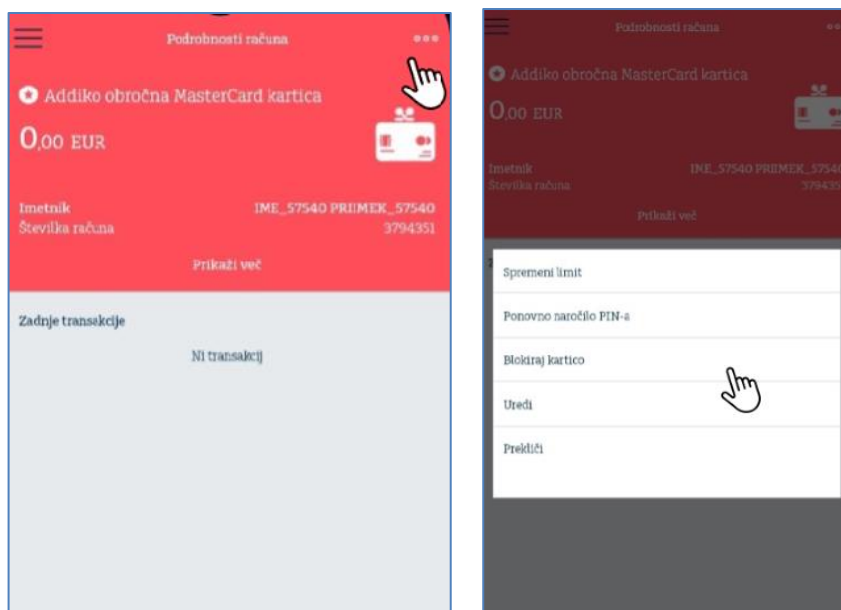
Podrobnosti računa

Addiko obročna MasterCard kartica

0,00 EUR

Imetnik IME_57540 PRIIMEK_57540
Številka računa 3794351

Prikaži več

Zadnje transakcije

Ni transakcij

Podrobnosti računa

Addiko obročna MasterCard kartica

0,00 EUR

Imetnik IME_57540 PRIIMEK_5754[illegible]
Številka računa 379435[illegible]

Prikaži več

Spremeni limit

Ponovno naročilo PIN-a

Blokiraj kartico

Uredi

Prekliči